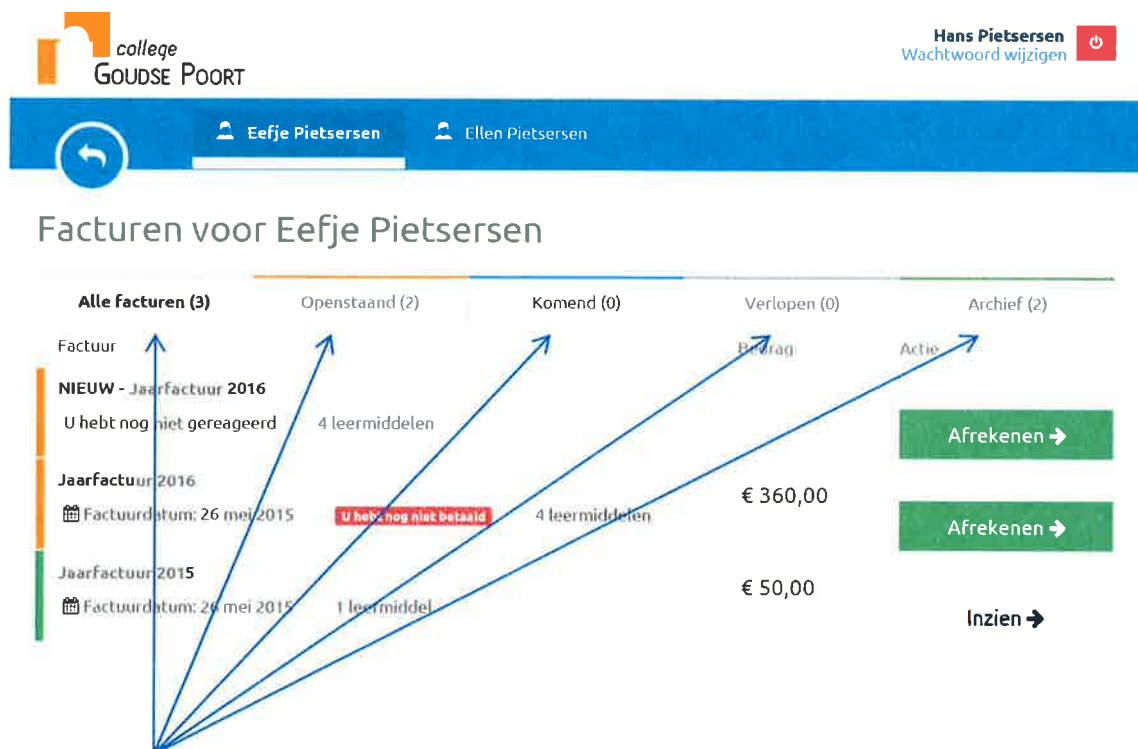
college
GOUDSE POORT

Hans Pietsersen
Wachtwoord wijzigen

Eefje Pietsersen
Ellen Pietsersen

Facturen voor Eefje Pietsersen

Alle facturen (3)
Openstaand (2)
Komend (0)
Verlopen (0)
Archief (2)

Factuur
Bedrag
Actie

NIEUW - Jaarfactuur 2016
U hebt nog niet gereageerd
4 leermiddelen
Afrekenen

Jaarfactuur 2016
Factuurdatum: 26 mei 2015
U hebt nog niet betaald
4 leermiddelen
€ 360,00
Afrekenen

Jaarfactuur 2015
Factuurdatum: 26 mei 2015
1 leermiddel
€ 50,00
Inzien